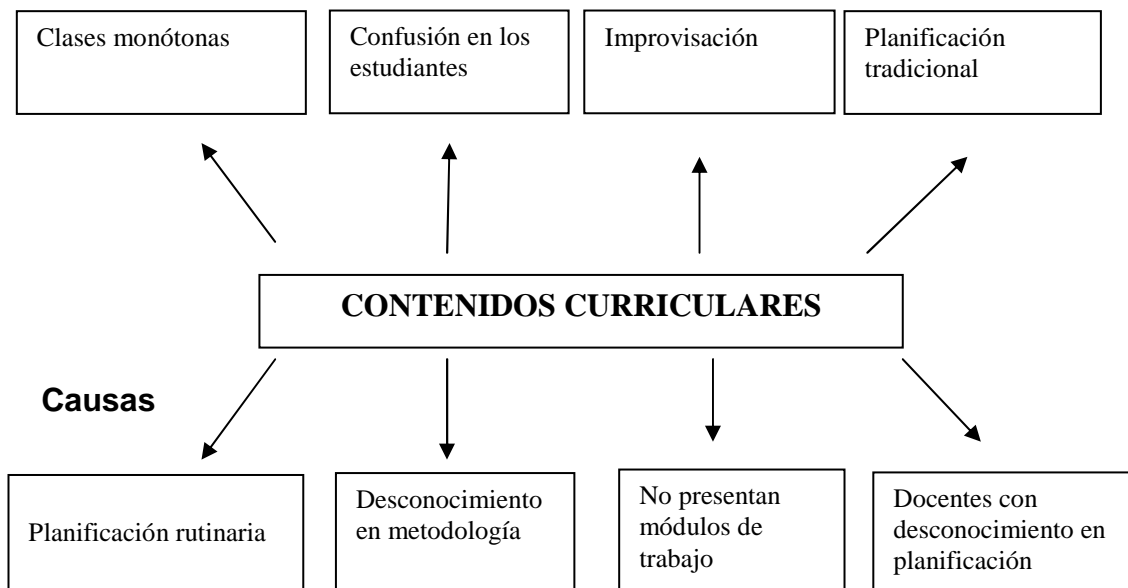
Clases monótonas

Confusión en los estudiantes

Improvisación

Planificación tradicional

CONTENIDOS CURRICULARES

Causas

Planificación rutinaria

Desconocimiento en metodología

No presentan módulos de trabajo

Docentes con desconocimiento en planificación